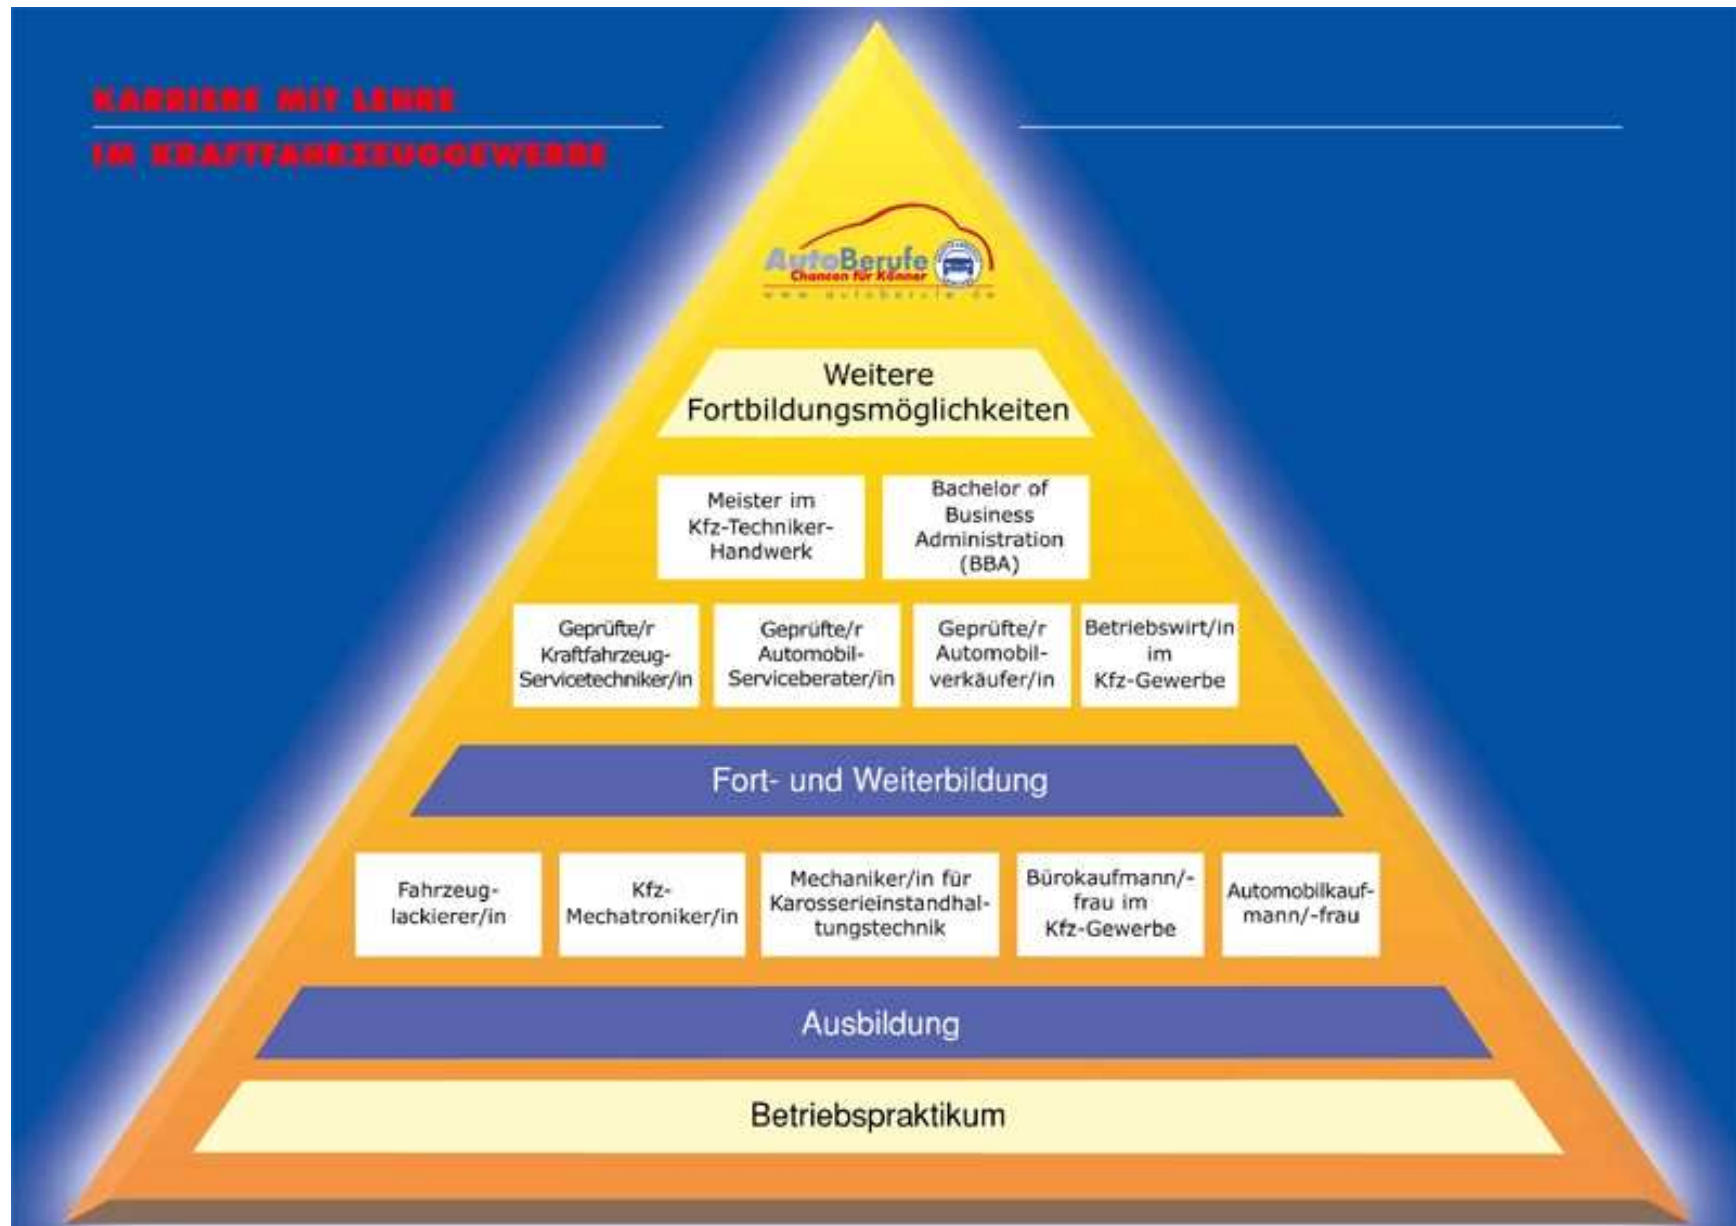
KARRIERE MIT LEHRE

IM KRAFTFAHRZEUGGEWERBE

AutoBerufe
Chancen für Könner
www.autoberufe.de

Weitere Fortbildungsmöglichkeiten

Meister im Kfz-Techniker-Handwerk

Bachelor of Business Administration (BBA)

Geprüfte/r Kraftfahrzeug-Servicetechniker/in

Geprüfte/r Automobil-Serviceberater/in

Geprüfte/r Automobil-verkäufer/in

Betriebswirt/in im Kfz-Gewerbe

Fort- und Weiterbildung

Fahrzeug-lackierer/in

Kfz-Mechatroniker/in

Mechaniker/in für Karosserieinstandhaltungstechnik

Bürokaufmann/-frau im Kfz-Gewerbe

Automobilkaufmann/-frau

Ausbildung

Betriebspraktikum